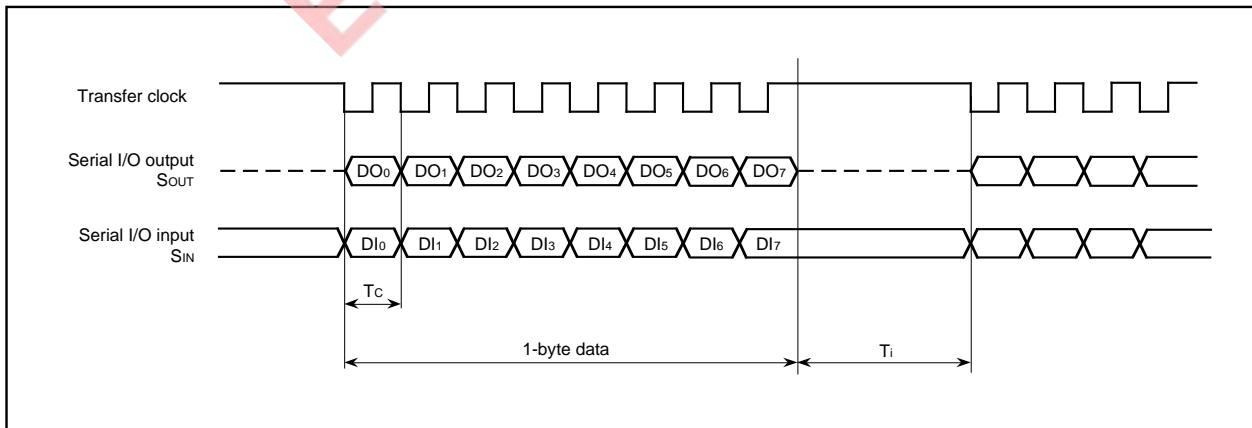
Transfer clock

Serial I/O output
$S_{OUT}$

$DO_0$ $DO_1$ $DO_2$ $DO_3$ $DO_4$ $DO_5$ $DO_6$ $DO_7$

Serial I/O input
$S_{IN}$

$DI_0$ $DI_1$ $DI_2$ $DI_3$ $DI_4$ $DI_5$ $DI_6$ $DI_7$

$T_C$

1-byte data

$T_i$